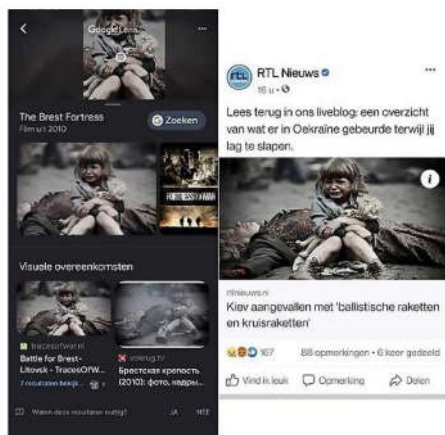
Google Lens

The Brest Fortress
Film uit 2010

Zoeken

Visuele overeenkomsten

tracesofwar.nl
Battle for Brest-Litovsk - TracesOfW...
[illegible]

voleug.tv
Брестская крепость (2010): фото, кадры...

Waren deze resultaten nuttig?
JA NEE

RTL Nieuws
16 u · 

Lees terug in ons liveblog: een overzicht van wat er in Oekraïne gebeurde terwijl jij lag te slapen.

rtlnieuws.nl
Kiev aangevallen met 'ballistische raketten en kruisraketten'

167
88 opmerkingen · 6 keer gedeeld

Vind ik leuk
Opmerking
Delen